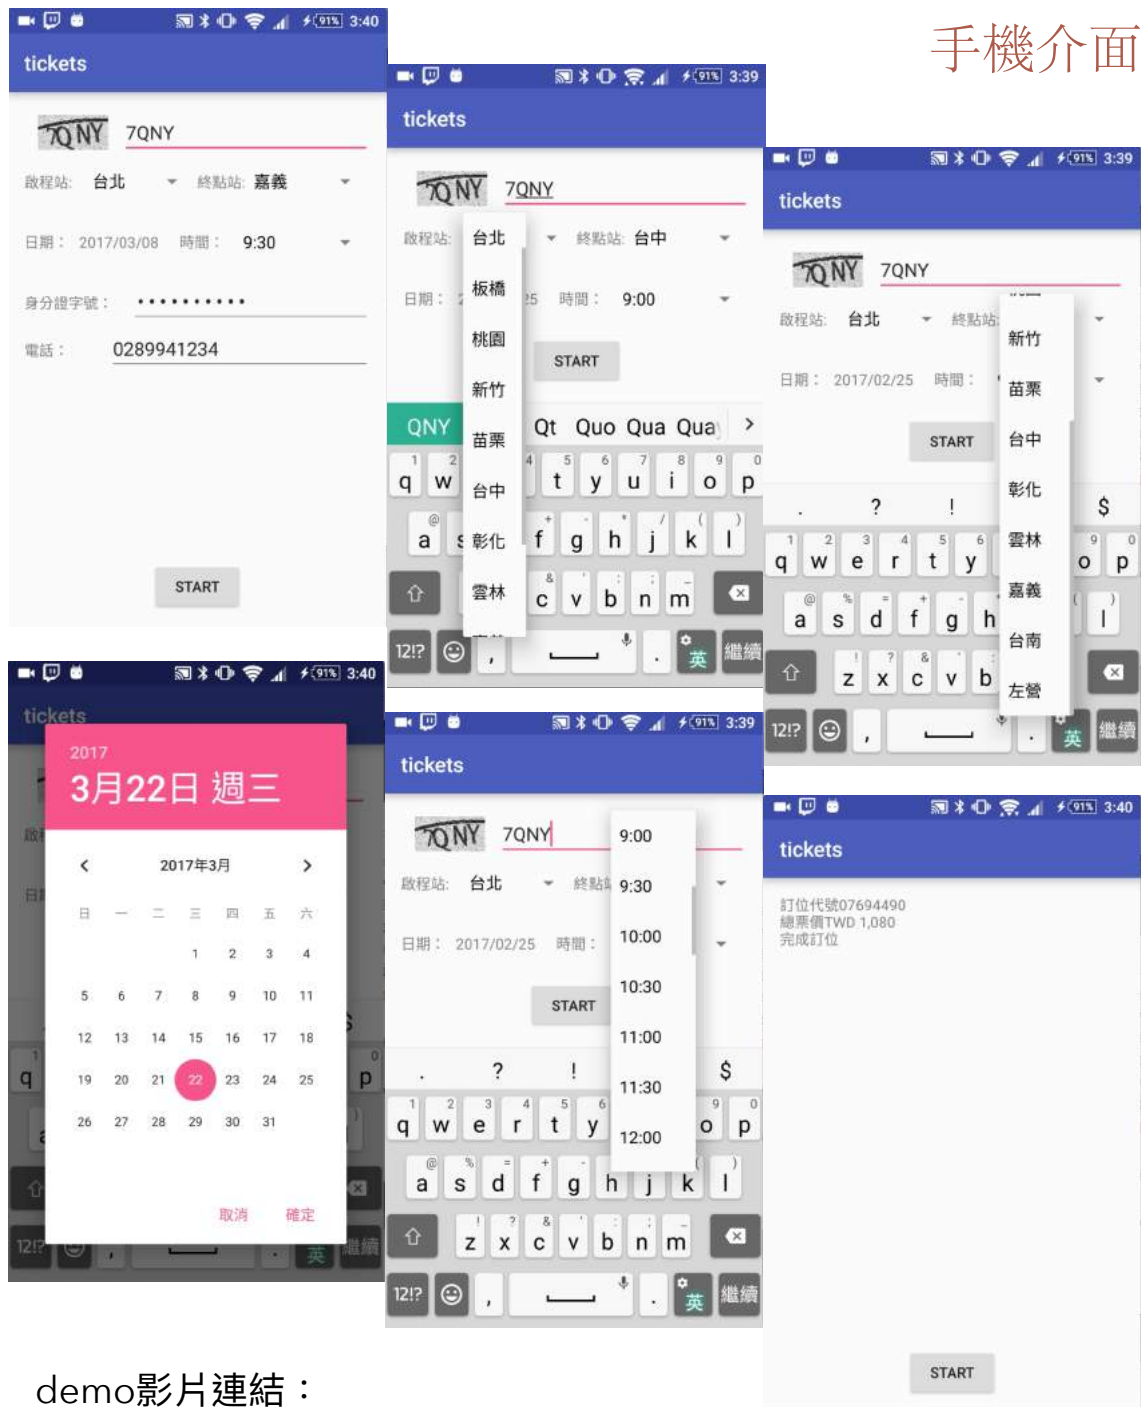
手機介面

91% 3:40
tickets
7QNY 7QNY
啟程站: 台北 終點站: 嘉義
日期: 2017/03/08 時間: 9:30
身分證字號: •••••••••••
電話: 0289941234
START

91% 3:39
tickets
7QNY 7QNY
啟程站: 台北 終點站: 台中
台北
板橋
桃園
新竹
苗栗
台中
彰化
雲林
日期: 25 時間: 9:00
START
QNY Qt Quo Qua Qua
q w t y u i o p
a s f g h j k l
c v b n m
12!? , 英 繼續

91% 3:39
tickets
7QNY 7QNY
啟程站: 台北 終點站:
新竹
苗栗
台中
彰化
雲林
嘉義
台南
左營
日期: 2017/02/25 時間:
START
. ? ! $
q w e r t y o p
a s d f g h l
z x c v b
12!? , 英 繼續

91% 3:40
tickets
2017
3月22日 週三
2017年3月
日 一 二 三 四 五 六
1 2 3 4
5 6 7 8 9 10 11
12 13 14 15 16 17 18
19 20 21 22 23 24 25
26 27 28 29 30 31
取消 確定

91% 3:39
tickets
7QNY 7QNY
啟程站: 台北 終點站
日期: 2017/02/25 時間:
START
9:00
9:30
10:00
10:30
11:00
11:30
12:00
. ? ! $
q w e r t y o p
a s d f g h j k l
z x c v b n m
12!? , 英 繼續

91% 3:40
tickets
訂位代號07694490
總票價TWD 1,080
完成訂位
START

demo影片連結：